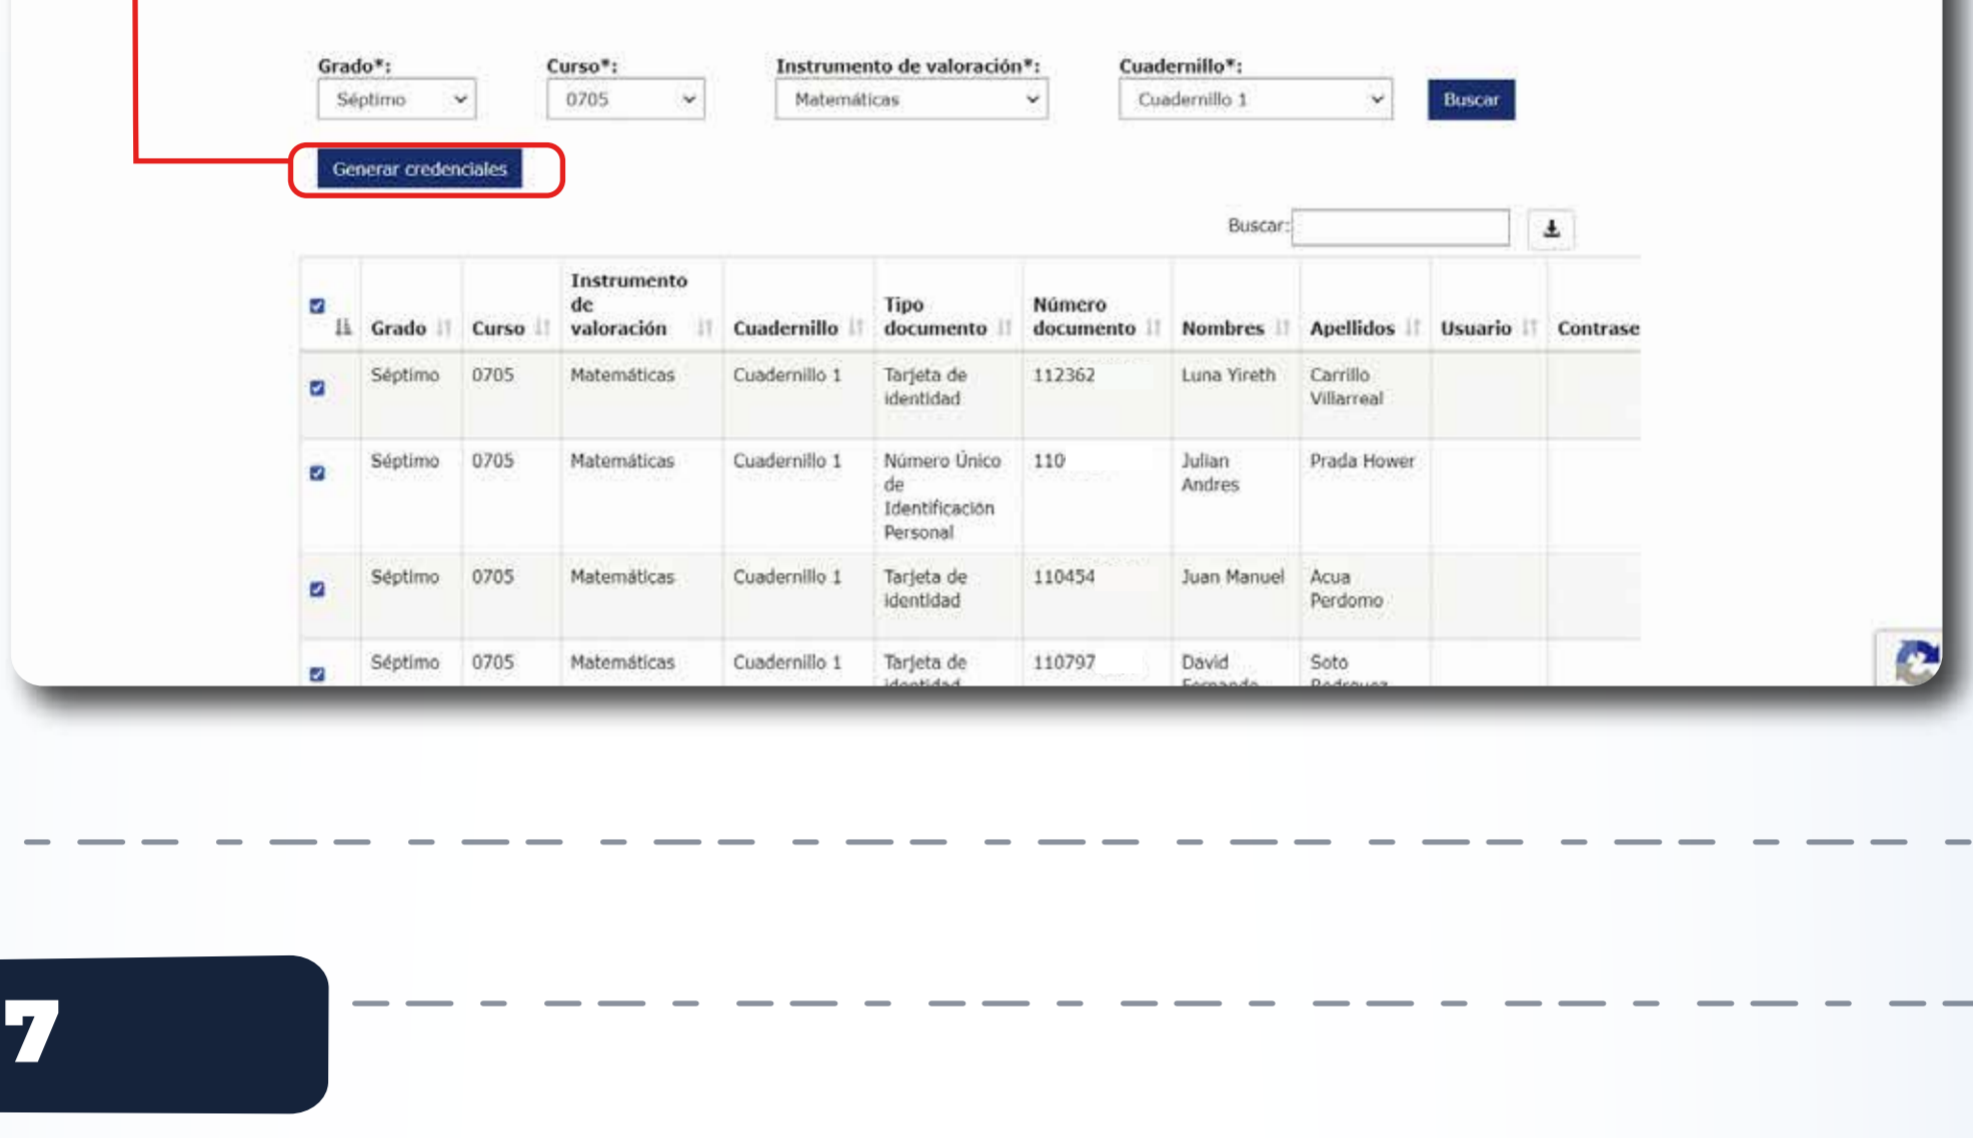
Grado*: Séptimo

Curso*: 0705

Instrumento de valoración*: Matemáticas

Cuadernillo*: Cuadernillo 1

Buscar

Generar credenciales

Buscar:

| | Grado | Curso | Instrumento de valoración | Cuadernillo | Tipo documento | Número documento | Nombres | Apellidos | Usuario | Contrase |
|---|---|---|---|---|---|---|---|---|---|---|
| | Séptimo | 0705 | Matemáticas | Cuadernillo 1 | Tarjeta de identidad | 112362 | Luna Yireth | Carrillo Villarreal | | |
| | Séptimo | 0705 | Matemáticas | Cuadernillo 1 | Número Único de Identificación Personal | 110 | Julian Andres | Prada Hower | | |
| | Séptimo | 0705 | Matemáticas | Cuadernillo 1 | Tarjeta de identidad | 110454 | Juan Manuel | Acua Perdomo | | |
| | Séptimo | 0705 | Matemáticas | Cuadernillo 1 | Tarjeta de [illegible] | 110797 | David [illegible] | Soto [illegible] | | |

7